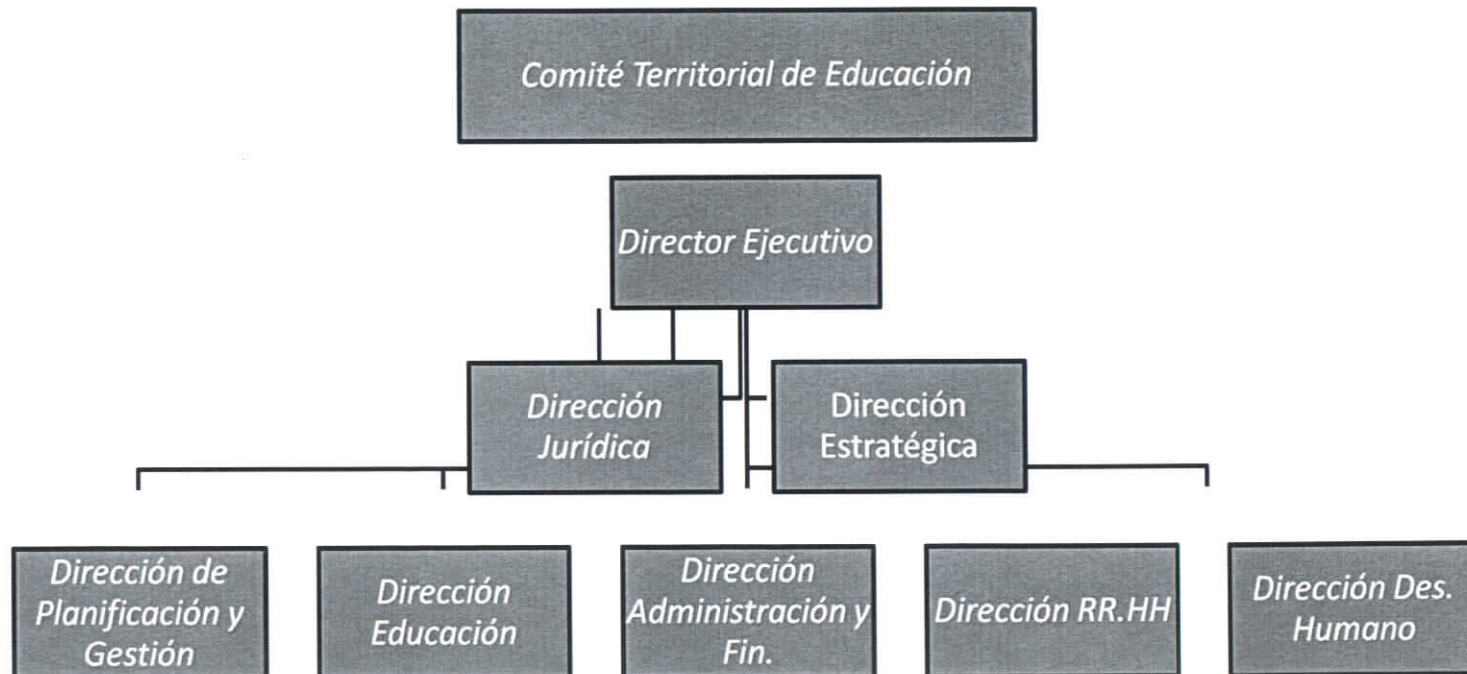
Comité Territorial de Educación

Director Ejecutivo

Dirección Jurídica

Dirección Estratégica

Dirección de Planificación y Gestión

Dirección Educación

Dirección Administración y Fin.

Dirección RR.HH

Dirección Des. Humano